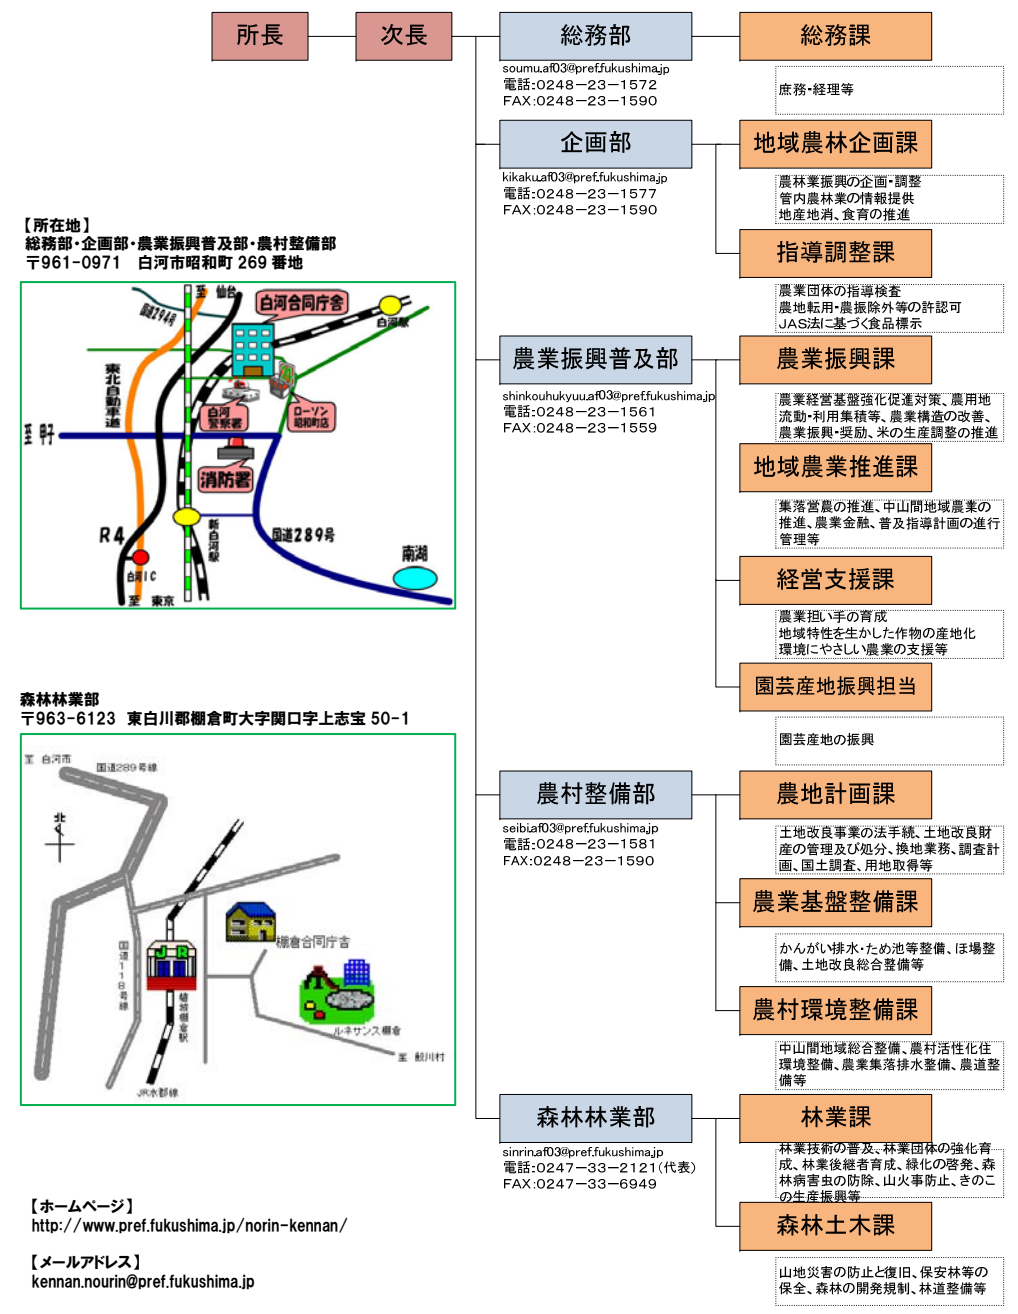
所長

次長

総務部
soumu.af03@pref.fukushima.jp
電話:0248−23−1572
FAX:0248−23−1590

総務課
庶務・経理等

企画部
kikaku.af03@pref.fukushima.jp
電話:0248−23−1577
FAX:0248−23−1590

地域農林企画課
農林業振興の企画・調整
管内農林業の情報提供
地産地消、食育の推進

指導調整課
農業団体の指導検査
農地転用・農振除外等の許認可
JAS法に基づく食品標示

【所在地】
総務部・企画部・農業振興普及部・農村整備部
〒961-0971　白河市昭和町 269 番地

至 仙台
国道294号
白河合同庁舎
白河駅
東北自動車道
至 那須
白河警察署
ローソン昭和町店
消防署
R4
新白河駅
国道289号
南湖
白河IC
至 東京

農業振興普及部
shinkouhukyuu.af03@pref.fukushima.jp
電話:0248−23−1561
FAX:0248−23−1559

農業振興課
農業経営基盤強化促進対策、農用地流動・利用集積等、農業構造の改善、農業振興・奨励、米の生産調整の推進

地域農業推進課
集落営農の推進、中山間地域農業の推進、農業金融、普及指導計画の進行管理等

経営支援課
農業担い手の育成
地域特性を生かした作物の産地化
環境にやさしい農業の支援等

園芸産地振興担当
園芸産地の振興

森林林業部
〒963-6123　東白川郡棚倉町大字関口字上志宝 50-1

至 白河市
国道289号線
北
国道118号線
棚倉合同庁舎
磐城棚倉駅
ルネサンス棚倉
至 鮫川村
JR水郡線

農村整備部
seibi.af03@pref.fukushima.jp
電話:0248−23−1581
FAX:0248−23−1590

農地計画課
土地改良事業の法手続、土地改良財産の管理及び処分、換地業務、調査計画、国土調査、用地取得等

農業基盤整備課
かんがい排水・ため池等整備、ほ場整備、土地改良総合整備等

農村環境整備課
中山間地域総合整備、農村活性化住環境整備、農業集落排水整備、農道整備等

森林林業部
sinrin.af03@pref.fukushima.jp
電話:0247−33−2121(代表)
FAX:0247−33−6949

林業課
林業技術の普及、林業団体の強化育成、林業後継者育成、緑化の啓発、森林病害虫の防除、山火事防止、きのこの生産振興等

森林土木課
山地災害の防止と復旧、保安林等の保全、森林の開発規制、林道整備等

【ホームページ】
http://www.pref.fukushima.jp/norin-kennan/

【メールアドレス】
kennan.nourin@pref.fukushima.jp